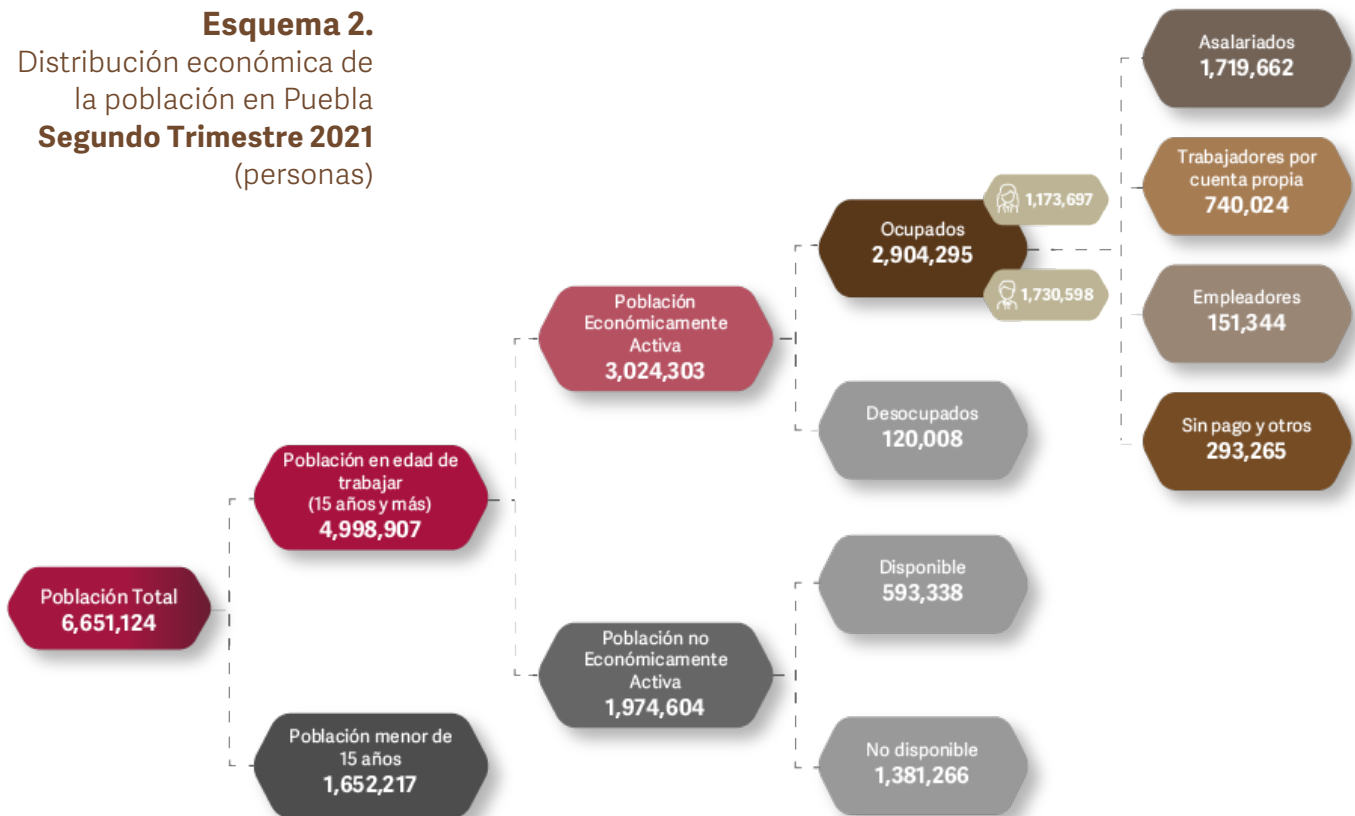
**Esquema 2.**
Distribución económica de la población en Puebla
**Segundo Trimestre 2021**
(personas)

Población Total
6,651,124

Población en edad de trabajar
(15 años y más)
4,998,907

Población menor de 15 años
1,652,217

Población Económicamente Activa
3,024,303

Población no Económicamente Activa
1,974,604

Ocupados
2,904,295

1,173,697

1,730,598

Desocupados
120,008

Disponible
593,338

No disponible
1,381,266

Asalariados
1,719,662

Trabajadores por cuenta propia
740,024

Empleadores
151,344

Sin pago y otros
293,265